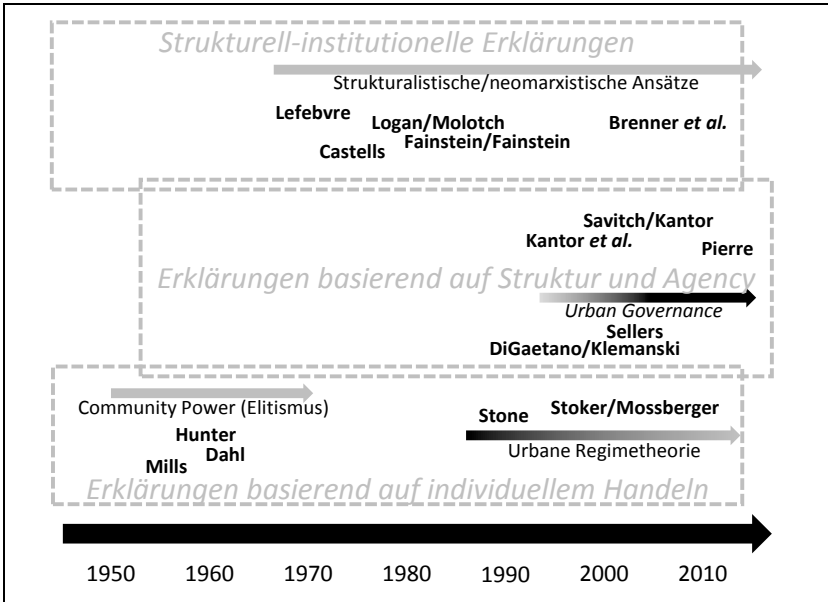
Strukturell-institutionelle Erklärungen

Strukturalistische/neomarxistische Ansätze

Lefebvre

Logan/Molotch

Brenner *et al.*

Castells

Fainstein/Fainstein

Savitch/Kantor

Kantor *et al.*

Pierre

Erklärungen basierend auf Struktur und Agency

Urban Governance

Sellers

DiGaetano/Klemanski

Community Power (Elitismus)

Stone

Stoker/Mossberger

Hunter

Dahl

Mills

Urbane Regimetheorie

Erklärungen basierend auf individuellem Handeln

1950 1960 1970 1980 1990 2000 2010